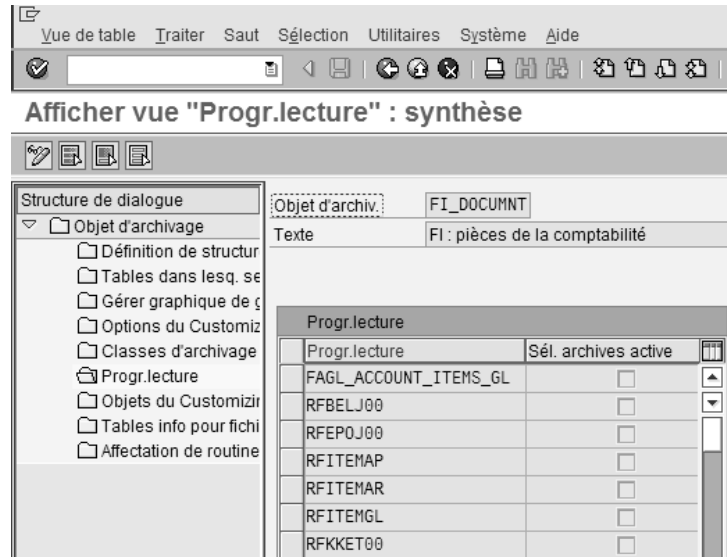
Vue de table Traiter Saut Sélection Utilitaires Système Aide

Afficher vue "Progr.lecture" : synthèse

Structure de dialogue
Objet d'archivage
Définition de structur
Tables dans lesq. se
Gérer graphique de g
Options du Customiz
Classes d'archivage
Progr.lecture
Objets du Customizir
Tables info pour fichi
Affectation de routine

Objet d'archiv. FI_DOCUMNT
Texte FI : pièces de la comptabilité

Progr.lecture

| Progr.lecture | Sél. archives active |
|---|---|
| FAGL_ACCOUNT_ITEMS_GL | |
| RFBELJ00 | |
| RFEPOJ00 | |
| RFITEMAP | |
| RFITEMAR | |
| RFITEMGL | |
| RFKKET00 | |